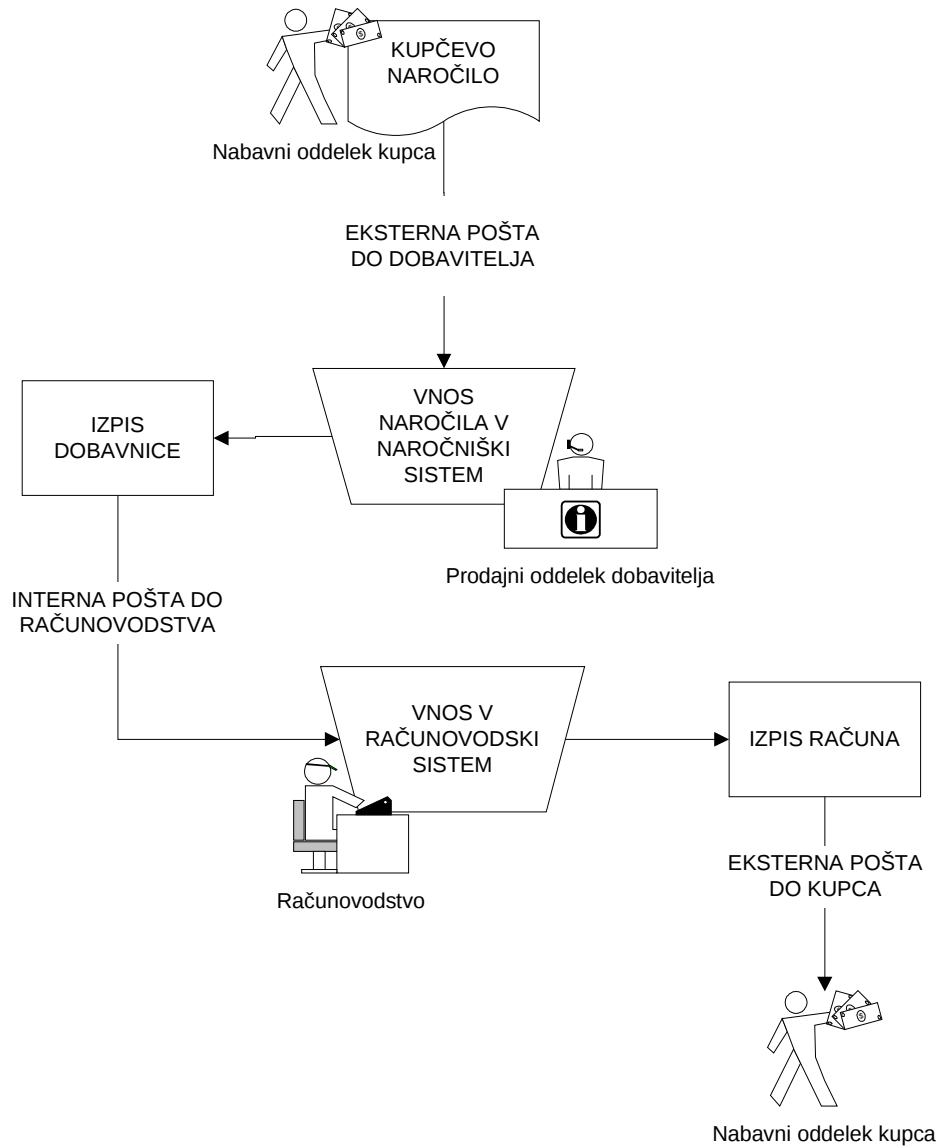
KUPČEVO NAROČILO

Nabavni oddelek kupca

EKSTERNA POŠTA DO DOBAVITELJA

IZPIS DOBAVNICE

VNOS NAROČILA V NAROČNIŠKI SISTEM

Prodajni oddelek dobavitelja

INTERNA POŠTA DO RAČUNOVODSTVA

VNOS V RAČUNOVODSKI SISTEM

IZPIS RAČUNA

Računovodstvo

EKSTERNA POŠTA DO KUPCA

Nabavni oddelek kupca